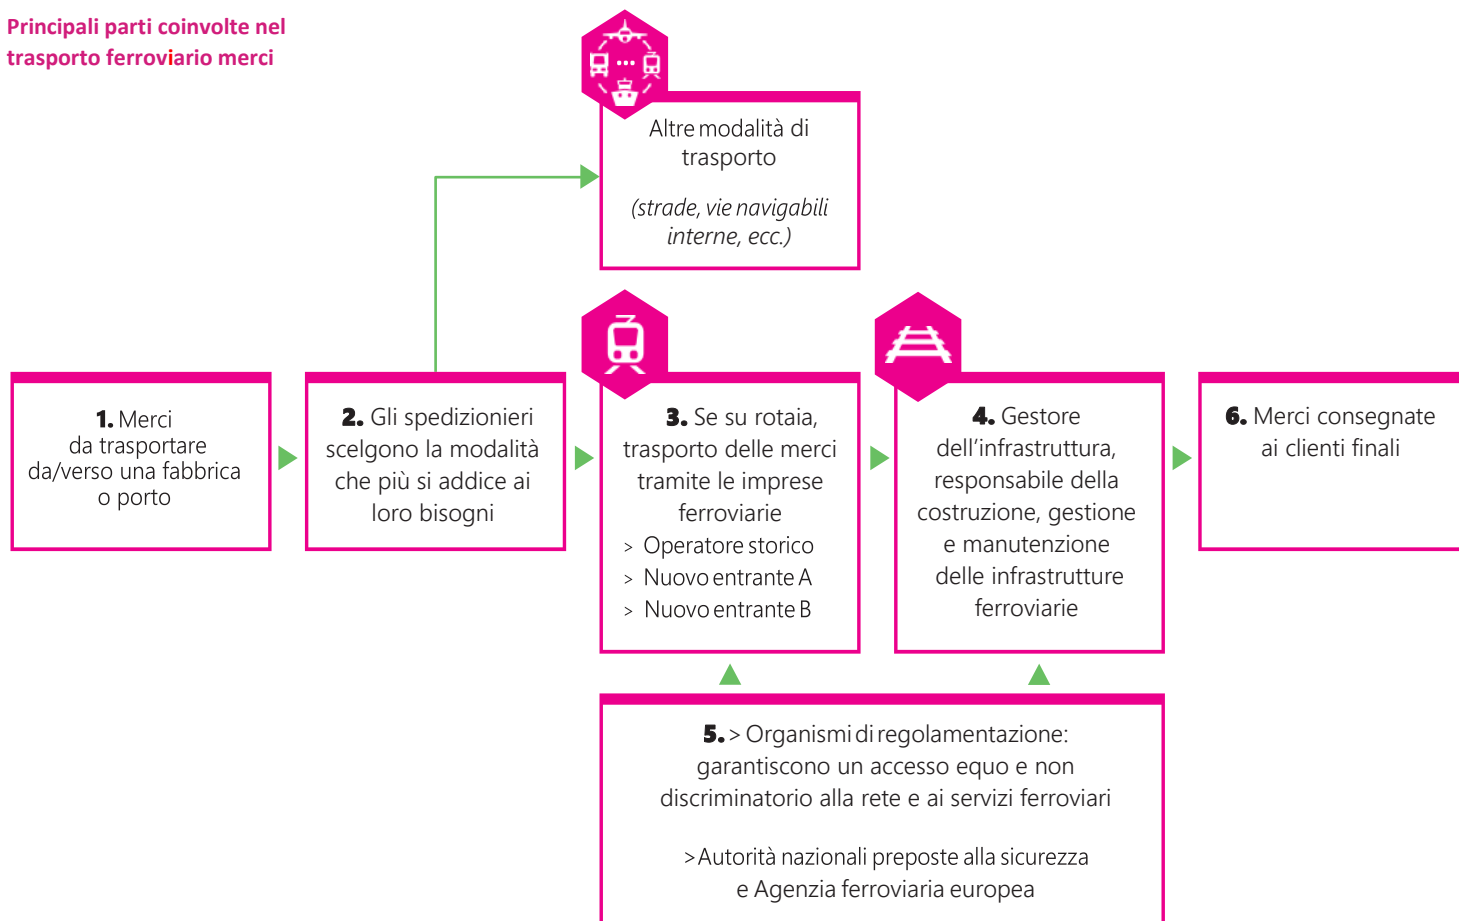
Principali parti coinvolte nel trasporto ferroviario merci

Altre modalità di trasporto

(strade, vie navigabili interne, ecc.)

1. Merci da trasportare da/verso una fabbrica o porto

2. Gli spedizionieri scelgono la modalità che più si addice ai loro bisogni

3. Se su rotaia, trasporto delle merci tramite le imprese ferroviarie
> Operatore storico
> Nuovo entrante A
> Nuovo entrante B

4. Gestore dell'infrastruttura, responsabile della costruzione, gestione e manutenzione delle infrastrutture ferroviarie

6. Merci consegnate ai clienti finali

5. > Organismi di regolamentazione: garantiscono un accesso equo e non discriminatorio alla rete e ai servizi ferroviari

> Autorità nazionali preposte alla sicurezza e Agenzia ferroviaria europea